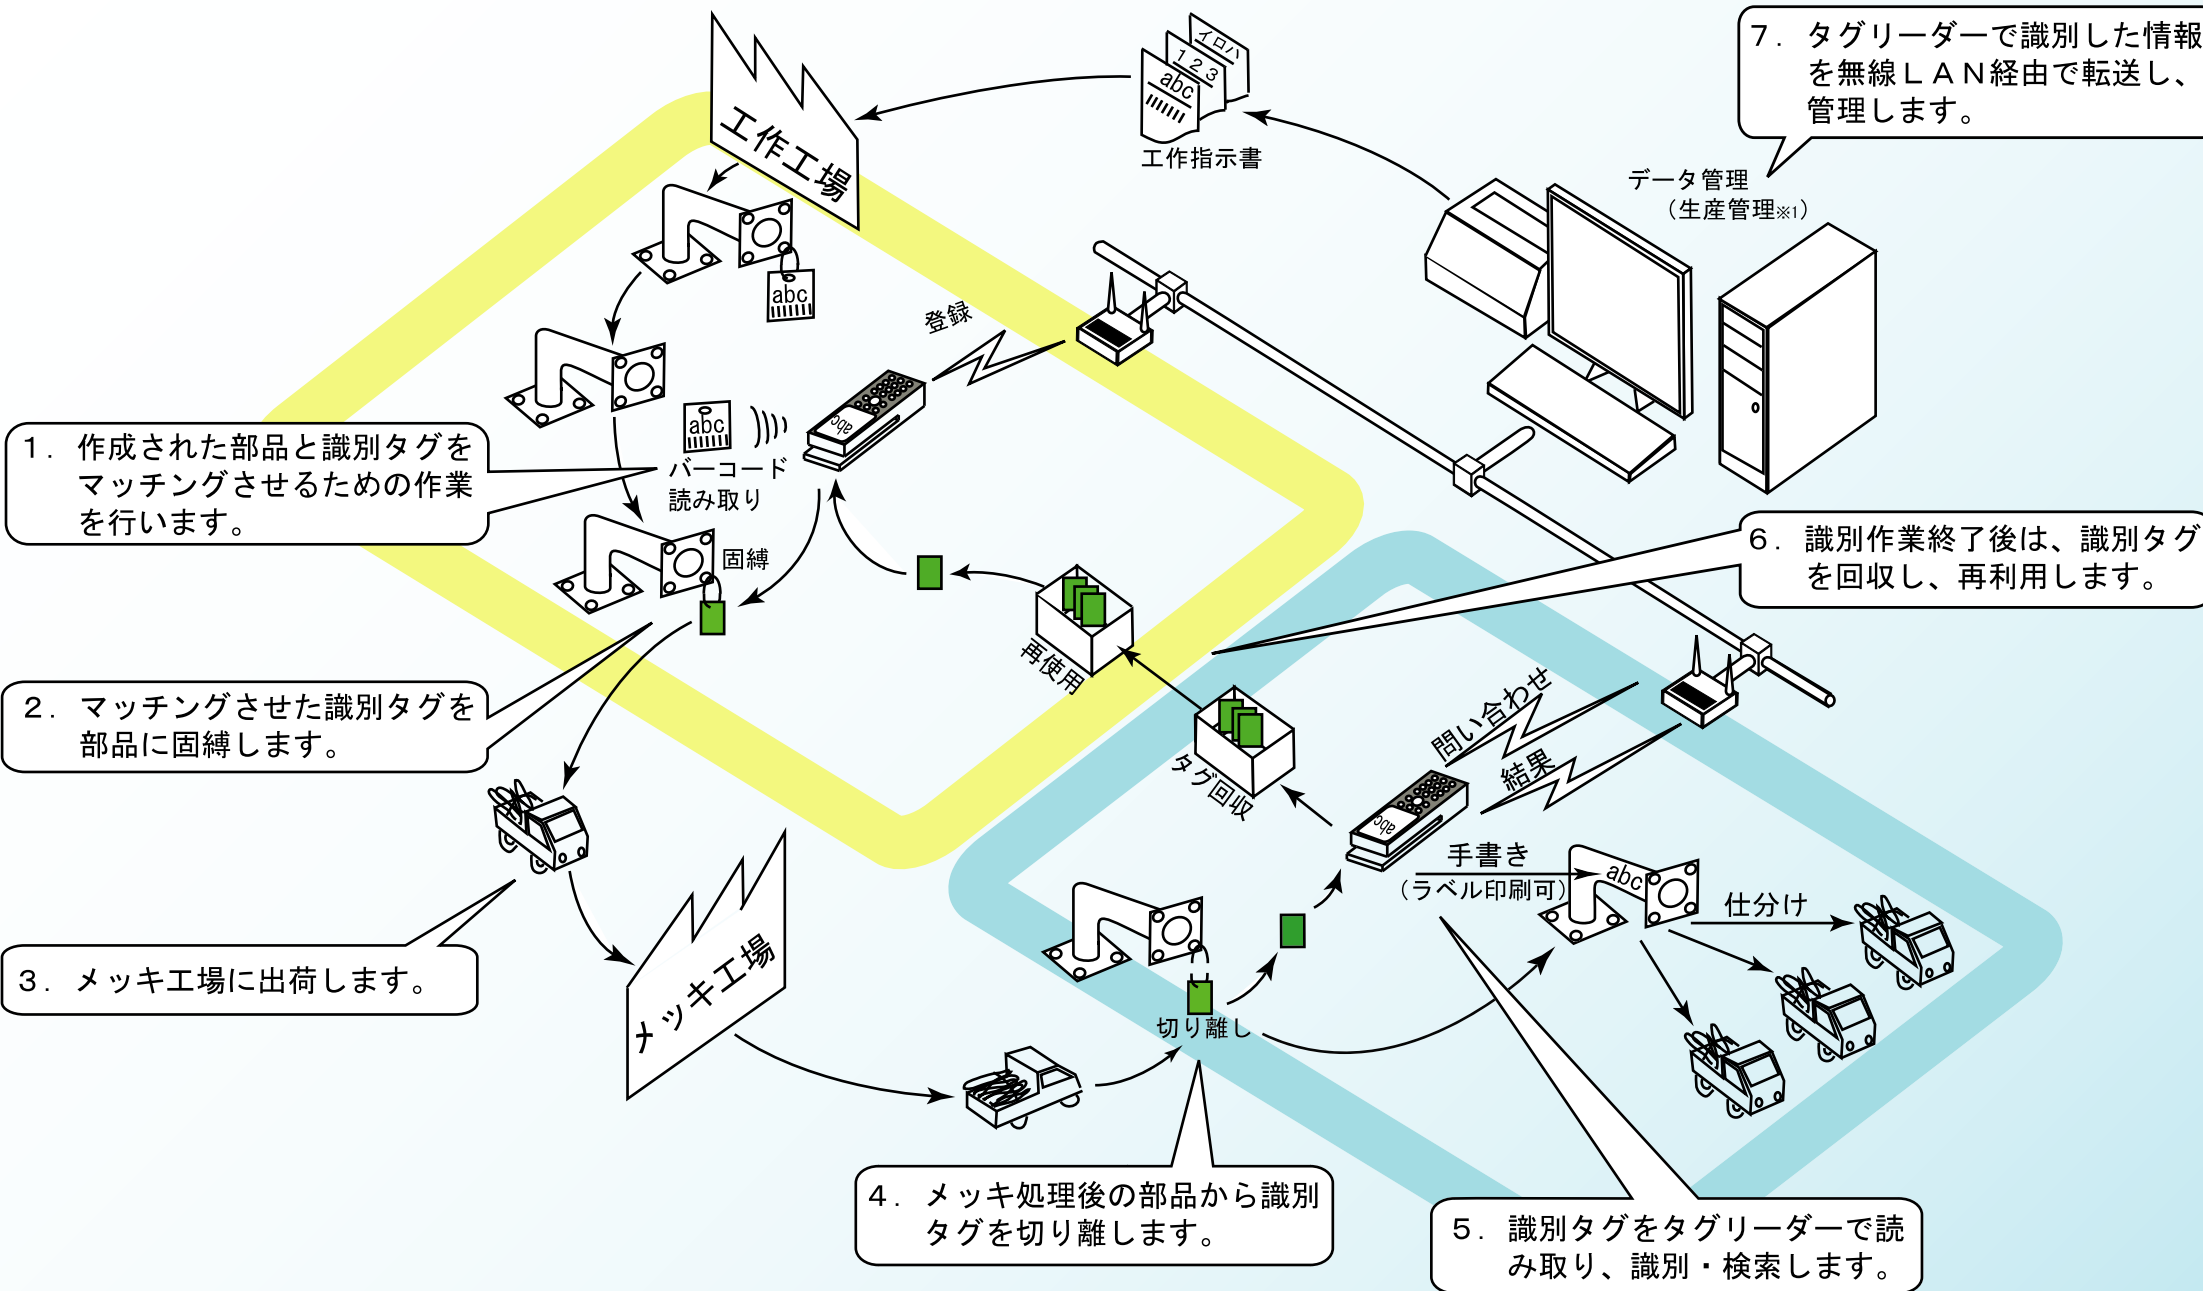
工作工場

イロハ
123
abc
工作指示書

7．タグリーダーで識別した情報を無線ＬＡＮ経由で転送し、管理します。

データ管理
（生産管理※1）

abc

登録

abc

1．作成された部品と識別タグをマッチングさせるための作業を行います。

バーコード
読み取り

abc

固縛

6．識別作業終了後は、識別タグを回収し、再利用します。

再使用

2．マッチングさせた識別タグを部品に固縛します。

問い合わせ
結果

タグ回収

abc

手書き
（ラベル印刷可）

abc

仕分け

3．メッキ工場に出荷します。

メッキ工場

切り離し

4．メッキ処理後の部品から識別タグを切り離します。

5．識別タグをタグリーダーで読み取り、識別・検索します。